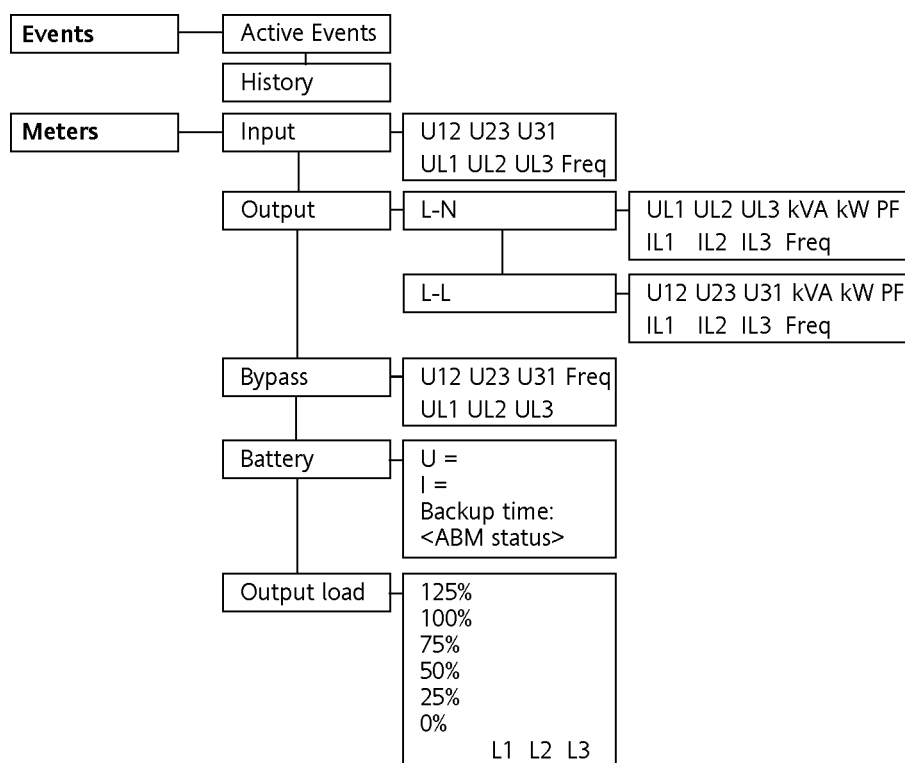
Events
Active Events
History

Meters
Input
U12 U23 U31
UL1 UL2 UL3 Freq

Output
L-N
UL1 UL2 UL3 kVA kW PF
IL1 IL2 IL3 Freq

L-L
U12 U23 U31 kVA kW PF
IL1 IL2 IL3 Freq

Bypass
U12 U23 U31 Freq
UL1 UL2 UL3

Battery
U =
I =
Backup time:
<ABM status>

Output load
125%
100%
75%
50%
25%
0%
L1 L2 L3